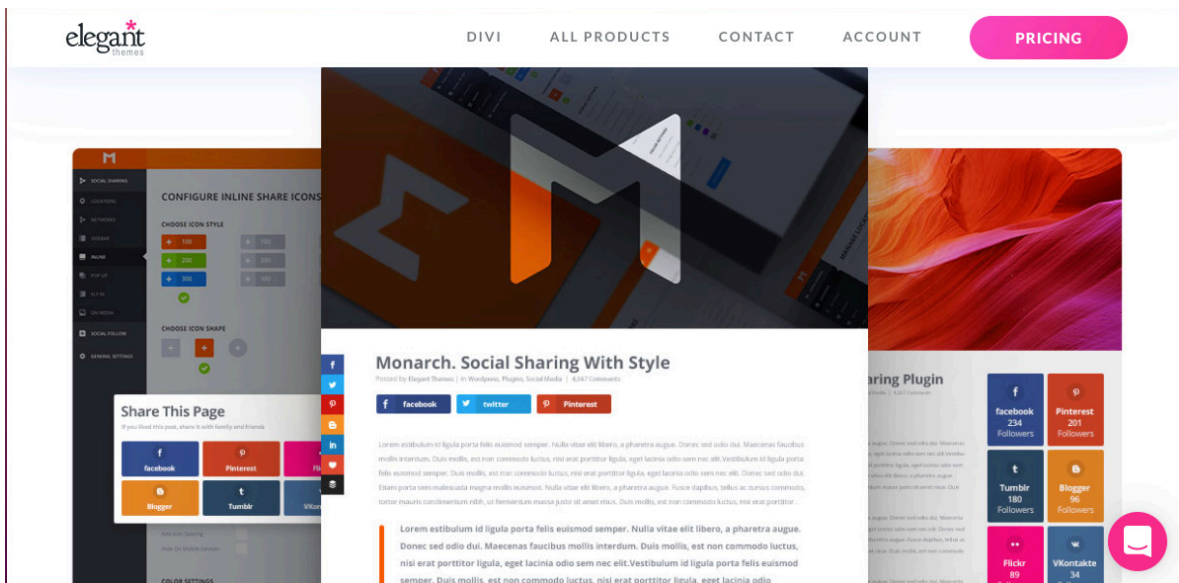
elegant themes

DIVI ALL PRODUCTS CONTACT ACCOUNT PRICING

SOCIAL SHARING
LOCATIONS
NETWORKS
SIDEBAR
INLINE
POP UP
FLY IN
ON MEDIA
SOCIAL FOLLOW
GENERAL SETTINGS

CONFIGURE INLINE SHARE ICONS

CHOOSE ICON STYLE

100
200
300

CHOOSE ICON SHAPE

Share This Page
If you liked this post, share it with family and friends

facebook
Pinterest
Flickr
Blogger
Tumblr
VKontakte

COLOR SETTINGS

Monarch. Social Sharing With Style
Posted by Elegant Themes | In Wordpress, Plugins, Social Media | 4,567 Comments

facebook twitter Pinterest

Lorem estibulum id ligula porta felis euismod semper. Nulla vitae elit libero, a pharetra augue. Donec sed odio dui. Maecenas faucibus mollis interdum. Duis mollis, est non commodo luctus, nisi erat porttitor ligula, eget lacinia odio sem nec elit. Vestibulum id ligula porta felis euismod semper. Duis mollis, est non commodo luctus, nisi erat porttitor ligula, eget lacinia odio sem nec elit. Donec sed odio dui. Etiam porta sem malesuada magna mollis euismod. Nulla vitae elit libero, a pharetra augue. Fusce dapibus, tellus ac cursus commodo, tortor mauris condimentum nibh, ut fermentum massa justo sit amet risus. Duis mollis, est non commodo luctus, nisi erat porttitor.

Lorem estibulum id ligula porta felis euismod semper. Nulla vitae elit libero, a pharetra augue. Donec sed odio dui. Maecenas faucibus mollis interdum. Duis mollis, est non commodo luctus, nisi erat porttitor ligula, eget lacinia odio sem nec elit.Vestibulum id ligula porta felis euismod semper. Duis mollis, est non commodo luctus, nisi erat porttitor ligula, eget lacinia odio

aring Plugin

facebook 234 Followers
Pinterest 201 Followers
Tumblr 180 Followers
Blogger 96 Followers
Flickr 89
VKontakte 34